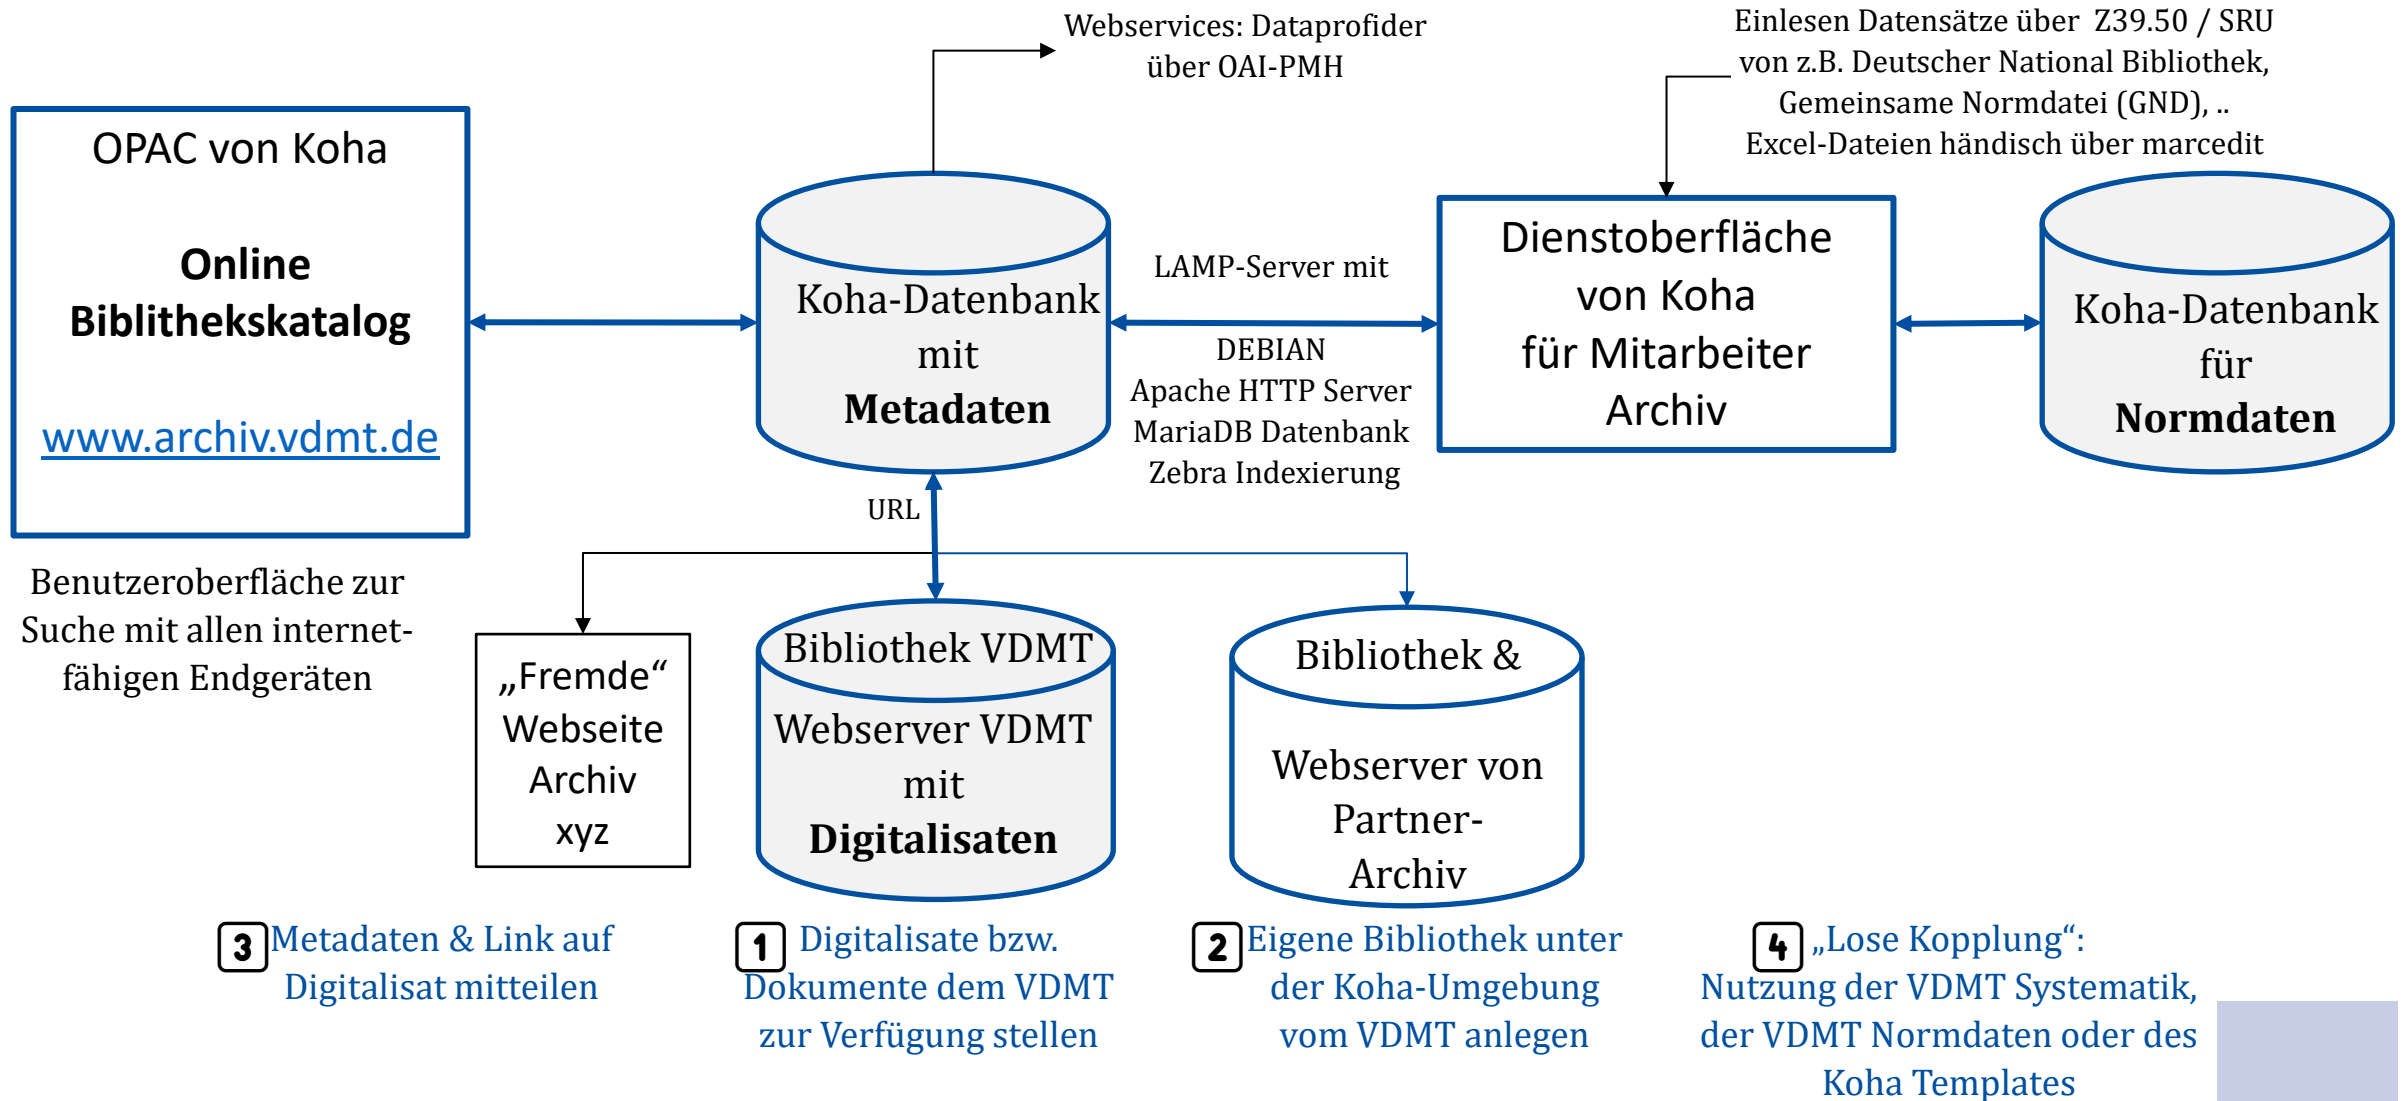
Webservices: Dataprofider über OAI-PMH

Einlesen Datensätze über Z39.50 / SRU von z.B. Deutscher National Bibliothek, Gemeinsame Normdatei (GND), .. Excel-Dateien händisch über marcedit

OPAC von Koha

**Online Biblithekskatalog**

www.archiv.vdmt.de

Koha-Datenbank mit **Metadaten**

LAMP-Server mit

DEBIAN
Apache HTTP Server
MariaDB Datenbank
Zebra Indexierung

Dienstoberfläche von Koha für Mitarbeiter Archiv

Koha-Datenbank für **Normdaten**

URL

Benutzeroberfläche zur Suche mit allen internetfähigen Endgeräten

„Fremde“ Webseite Archiv xyz

Bibliothek VDMT

Webserver VDMT mit **Digitalisaten**

Bibliothek &

Webserver von Partner-Archiv

3 Metadaten & Link auf Digitalisat mitteilen

1 Digitalisate bzw. Dokumente dem VDMT zur Verfügung stellen

2 Eigene Bibliothek unter der Koha-Umgebung vom VDMT anlegen

4 „Lose Kopplung“: Nutzung der VDMT Systematik, der VDMT Normdaten oder des Koha Templates